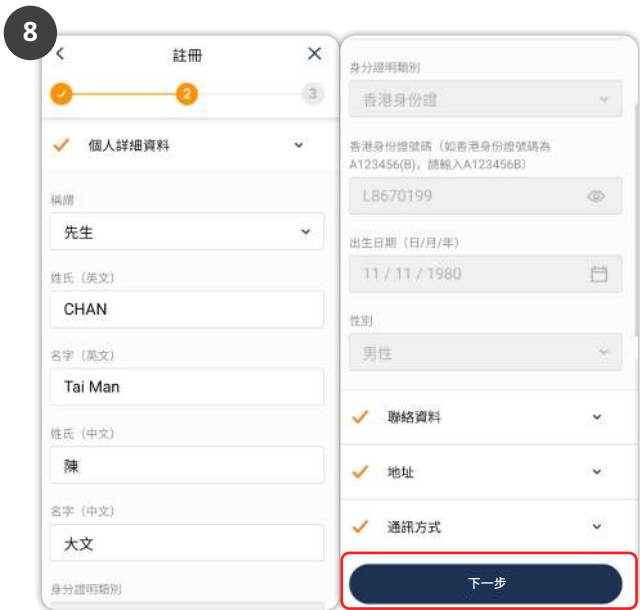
8

<
註冊
×

2
3

個人詳細資料

稱謂
先生

姓氏（英文）
CHAN

名字（英文）
Tai Man

姓氏（中文）
陳

名字（中文）
大文

身分證明類別

身分證明類別
香港身份證

香港身份證號碼（如香港身份證號碼為A123456(B)，請輸入A123456B）
L8670199

出生日期（日/月/年）
11 / 11 / 1980

性別
男性

聯絡資料

地址

通訊方式

下一步